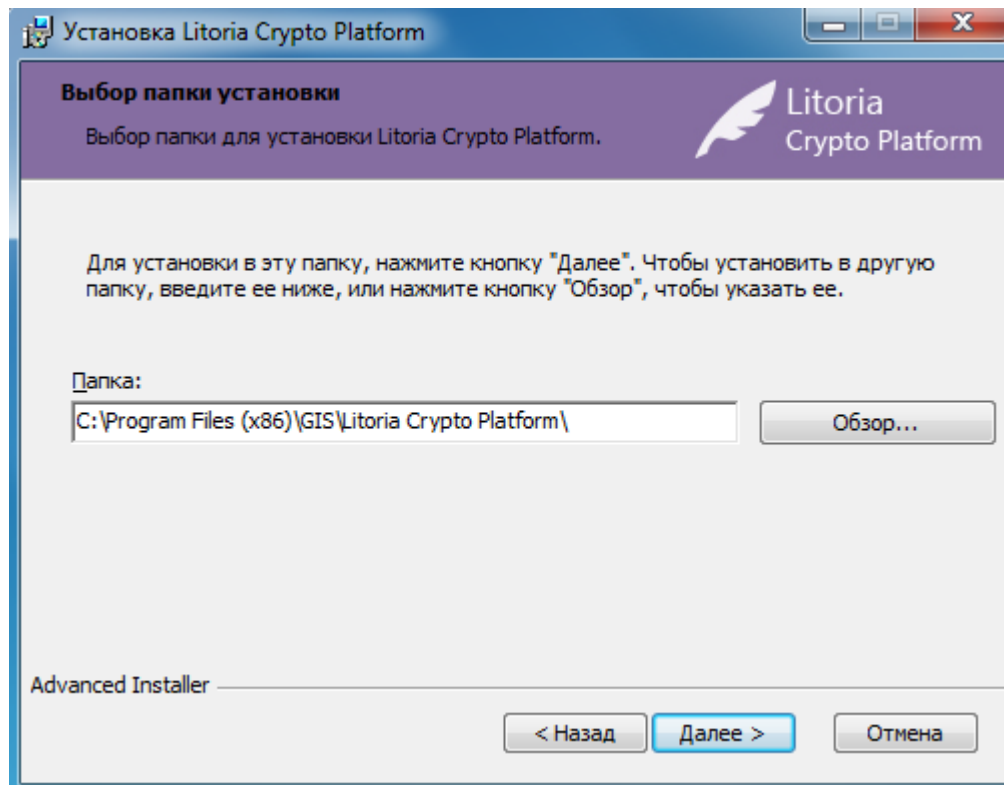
Установка Litoria Crypto Platform

Выбор папки установки

Выбор папки для установки Litoria Crypto Platform.

Litoria
Crypto Platform

Для установки в эту папку, нажмите кнопку "Далее". Чтобы установить в другую папку, введите ее ниже, или нажмите кнопку "Обзор", чтобы указать ее.

Папка:

C:\Program Files (x86)\GIS\Litoria Crypto Platform\

Обзор...

Advanced Installer

< Назад

Далее >

Отмена